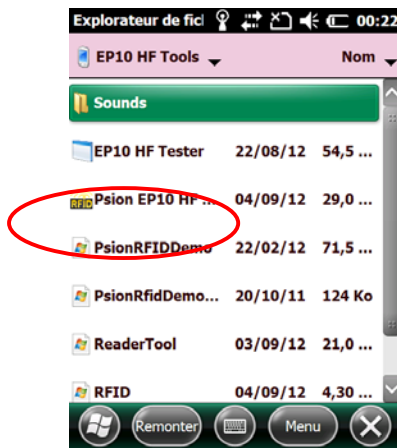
Explorateur de fic 00:22

EP10 HF Tools Nom

Sounds

EP10 HF Tester 22/08/12 54,5 ...

RFID Psion EP10 HF ... 04/09/12 29,0 ...

PsionRFIDDemo 22/02/12 71,5 ...

PsionRfidDemo... 20/10/11 124 Ko

ReaderTool 03/09/12 21,0 ...

RFID 04/09/12 4,30 ...

Remonter Menu